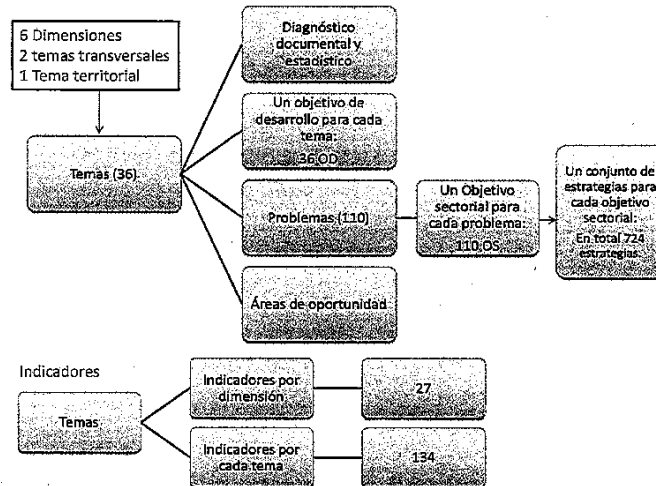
6 Dimensiones
2 temas transversales
1 Tema territorial

Temas (36)

Diagnóstico documental y estadístico

Un objetivo de desarrollo para cada tema: 36 OD

Problemas (110)

Un Objetivo sectorial para cada problema: 110 OS

Un conjunto de estrategias para cada objetivo sectorial: En total 724 estrategias

Áreas de oportunidad

Indicadores

Temas

Indicadores por dimensión

27

Indicadores por cada tema

134